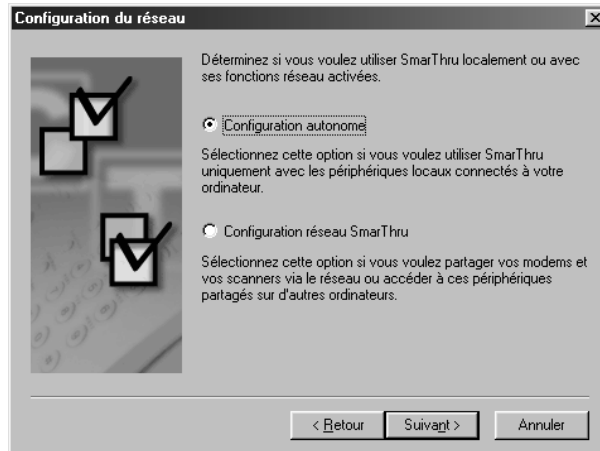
Configuration du réseau

Déterminez si vous voulez utiliser SmarThru localement ou avec ses fonctions réseau activées.

Configuration autonome

Sélectionnez cette option si vous voulez utiliser SmarThru uniquement avec les périphériques locaux connectés à votre ordinateur.

Configuration réseau SmarThru

Sélectionnez cette option si vous voulez partager vos modems et vos scanners via le réseau ou accéder à ces périphériques partagés sur d'autres ordinateurs.

< Retour
Suivant >
Annuler